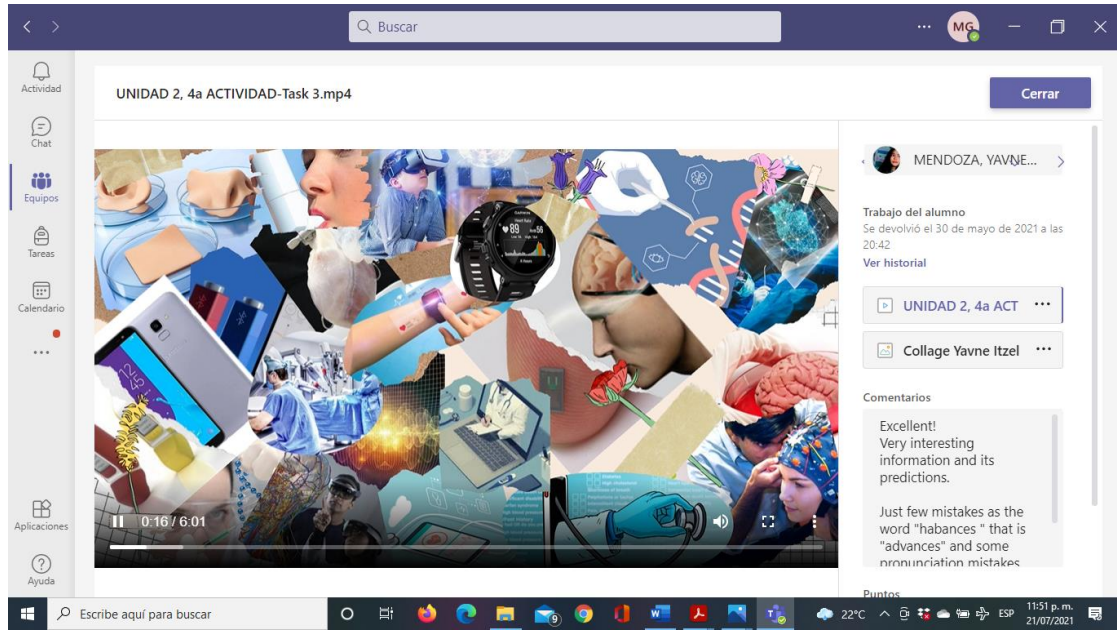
Buscar

MG

Actividad

Chat

Equipos

Tareas

Calendario

...

Aplicaciones

Ayuda

UNIDAD 2, 4a ACTIVIDAD-Task 3.mp4

Cerrar

MENDOZA, YAVNE...

Trabajo del alumno

Se devolvió el 30 de mayo de 2021 a las 20:42

Ver historial

UNIDAD 2, 4a ACT

Collage Yavne Itzel

Comentarios

Excellent!
Very interesting information and its predictions.

Just few mistakes as the word "habances " that is "advances" and some pronunciation mistakes

Puntos

0:16 / 6:01

Escribe aquí para buscar

22°C ESP 11:51 p. m. 21/07/2021